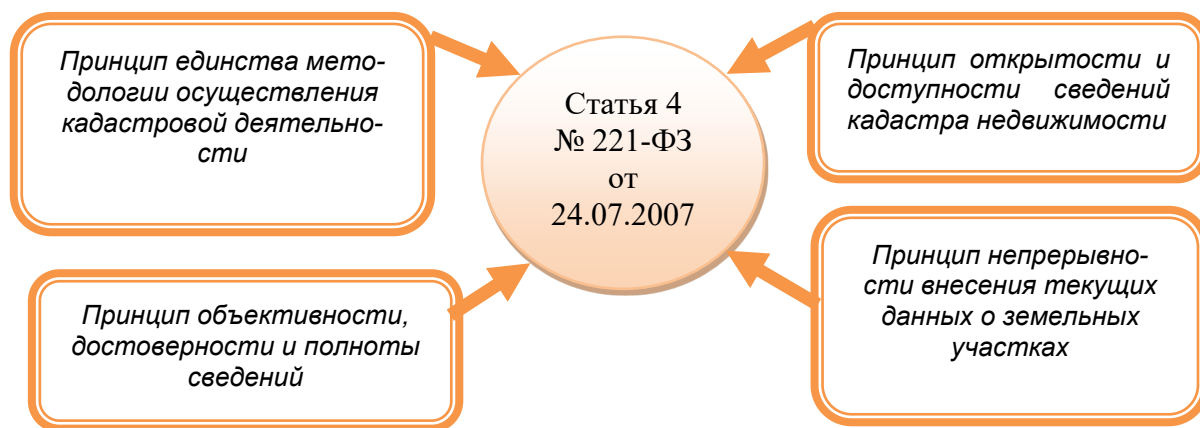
Принцип единства методологии осуществления кадастровой деятельности

Статья 4 № 221-ФЗ от 24.07.2007

Принцип открытости и доступности сведений кадастра недвижимости

Принцип объективности, достоверности и полноты сведений

Принцип непрерывности внесения текущих данных о земельных участках